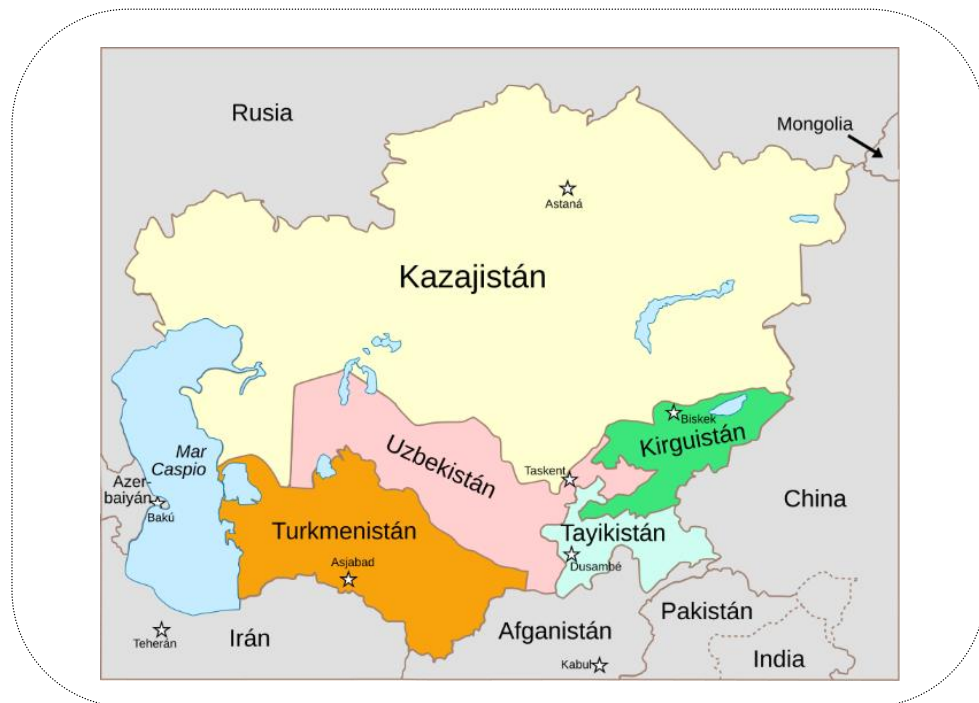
Rusia

Mongolia

Astaná

Kazajistán

Mar Caspio

Azerbaiyán

Bakú

Uzbekistán

Biskek

Kirguistán

Taskent

China

Turkmenistán

Tayikistán

Asjabad

Dusambé

Pakistán

Teherán

Irán

Afganistán

Kabul

India